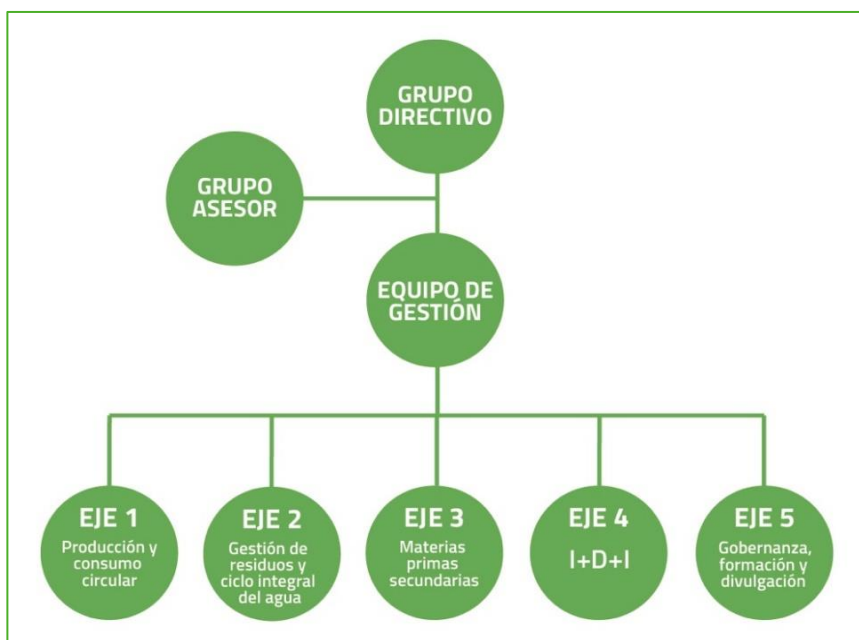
GRUPO DIRECTIVO

GRUPO ASESOR

EQUIPO DE GESTIÓN

EJE 1
Producción y consumo circular

EJE 2
Gestión de residuos y ciclo integral del agua

EJE 3
Materias primas secundarias

EJE 4
I+D+I

EJE 5
Gobernanza, formación y divulgación